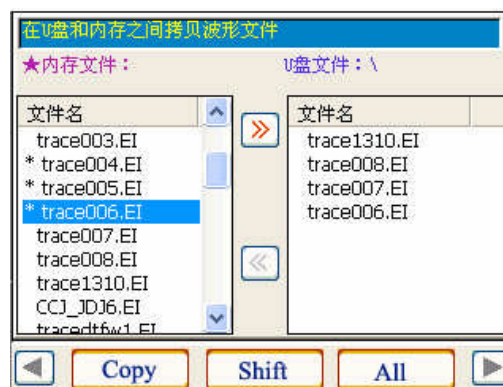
在U盘和内存之间拷贝波形文件

★内存文件：

U盘文件：\

| 文件名 |
|---|
| trace003.EI |
| * trace004.EI |
| * trace005.EI |
| * trace006.EI |
| trace007.EI |
| trace008.EI |
| trace1310.EI |
| CCJ_JDJ6.EI |
| tracedtfw1.EI |

»

«

| 文件名 |
|---|
| trace1310.EI |
| trace008.EI |
| trace007.EI |
| trace006.EI |

Copy

Shift

All